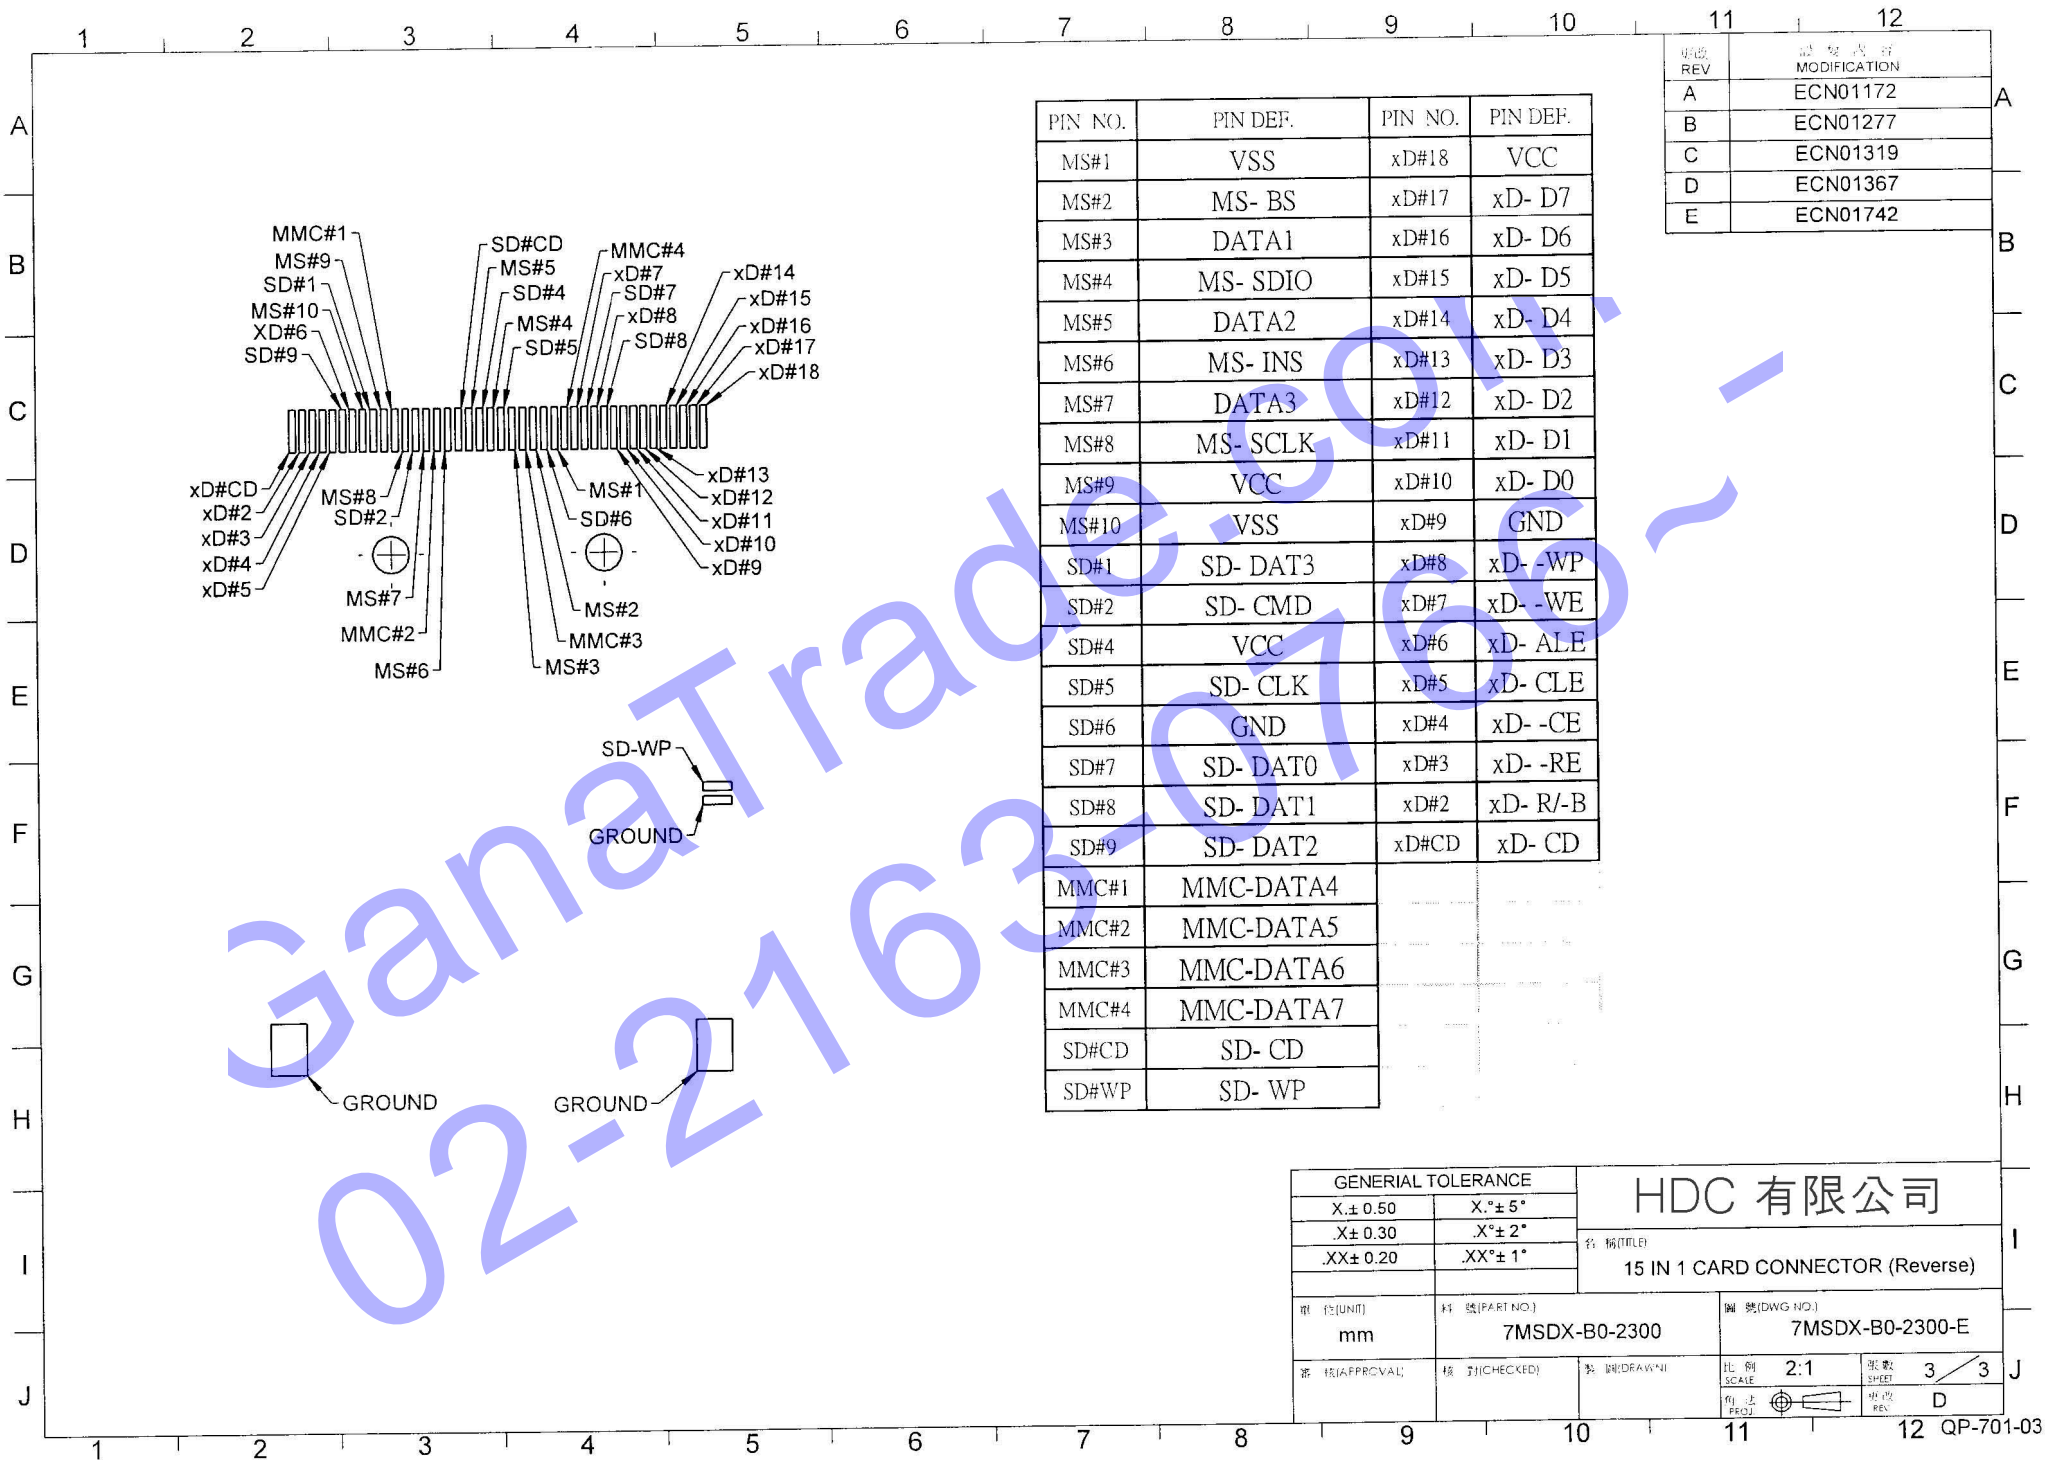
1 2 3 4 5 6 7 8 9 10 11 12

| 修改 REV | 記要改容 MODIFICATION |
|---|---|
| A | ECN01172 |
| B | ECN01277 |
| C | ECN01319 |
| D | ECN01367 |
| E | ECN01742 |

| PIN NO. | PIN DEF. | PIN NO. | PIN DEF. |
|---|---|---|---|
| MS#1 | VSS | xD#18 | VCC |
| MS#2 | MS- BS | xD#17 | xD- D7 |
| MS#3 | DATA1 | xD#16 | xD- D6 |
| MS#4 | MS- SDIO | xD#15 | xD- D5 |
| MS#5 | DATA2 | xD#14 | xD- D4 |
| MS#6 | MS- INS | xD#13 | xD- D3 |
| MS#7 | DATA3 | xD#12 | xD- D2 |
| MS#8 | MS- SCLK | xD#11 | xD- D1 |
| MS#9 | VCC | xD#10 | xD- D0 |
| MS#10 | VSS | xD#9 | GND |
| SD#1 | SD- DAT3 | xD#8 | xD- -WP |
| SD#2 | SD- CMD | xD#7 | xD- -WE |
| SD#4 | VCC | xD#6 | xD- ALE |
| SD#5 | SD- CLK | xD#5 | xD- CLE |
| SD#6 | GND | xD#4 | xD- -CE |
| SD#7 | SD- DAT0 | xD#3 | xD- -RE |
| SD#8 | SD- DAT1 | xD#2 | xD- R/-B |
| SD#9 | SD- DAT2 | xD#CD | xD- CD |
| MMC#1 | MMC-DATA4 | | |
| MMC#2 | MMC-DATA5 | | |
| MMC#3 | MMC-DATA6 | | |
| MMC#4 | MMC-DATA7 | | |
| SD#CD | SD- CD | | |
| SD#WP | SD- WP | | |

MMC#1 MS#9 SD#1 MS#10 XD#6 SD#9 SD#CD MS#5 SD#4 MS#4 SD#5 MMC#4 xD#7 SD#7 xD#8 SD#8 xD#14 xD#15 xD#16 xD#17 xD#18

xD#CD xD#2 xD#3 xD#4 xD#5 MS#8 SD#2 MS#7 MMC#2 MS#6 MS#1 SD#6 MS#2 MMC#3 MS#3 xD#13 xD#12 xD#11 xD#10 xD#9

SD-WP GROUND GROUND GROUND

GanaTrade.com 02-2163-0766~

| GENERIAL TOLERANCE | |
|---|---|
| X.± 0.50 | X.°± 5° |
| .X± 0.30 | .X°± 2° |
| .XX± 0.20 | .XX°± 1° |

HDC 有限公司
名稱(TITLE) 15 IN 1 CARD CONNECTOR (Reverse)
單位(UNIT) mm
料號(PART NO.) 7MSDX-B0-2300
圖號(DWG NO.) 7MSDX-B0-2300-E
審核(APPROVAL) 核對(CHECKED) 製圖(DRAWN)
比例 SCALE 2:1 張數 SHEET 3/3
角法 PROJ 版次 REV D

A B C D E F G H I J
QP-701-03